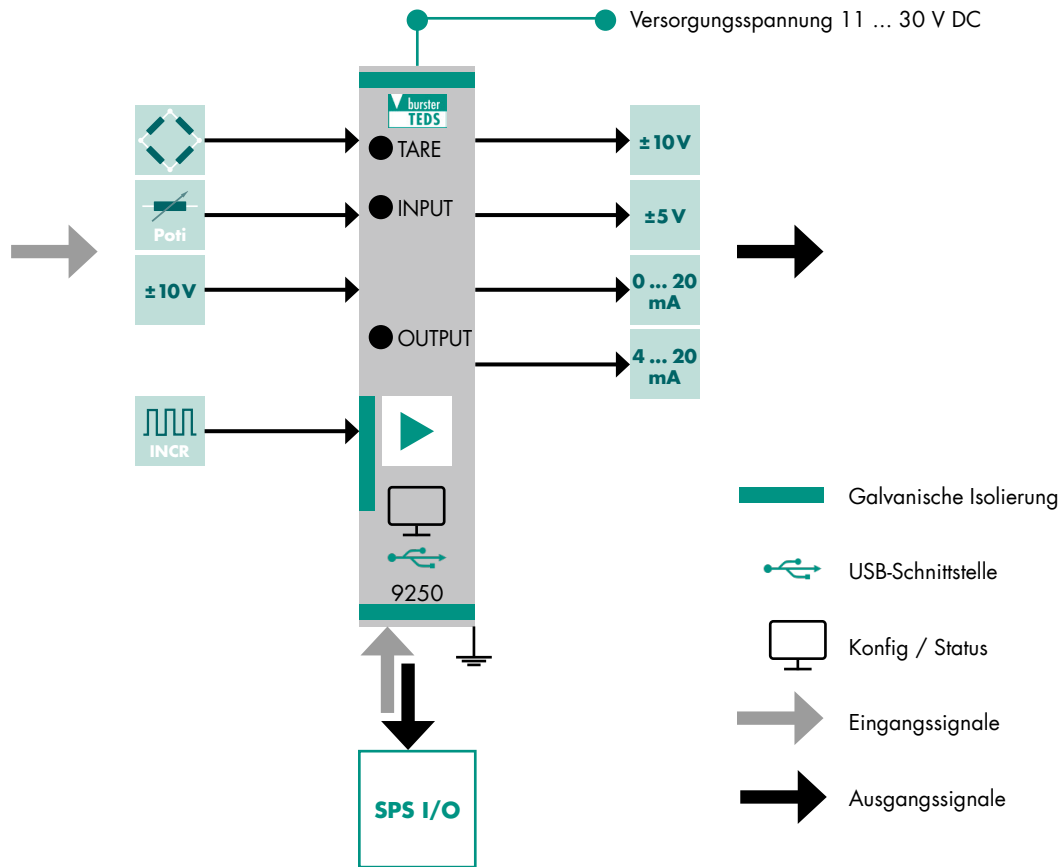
Versorgungsspannung 11 ... 30 V DC

burster
TEDS

Poti

±10V

TARE

INPUT

OUTPUT

INCR

9250

±10V

±5V

0 ... 20 mA

4 ... 20 mA

SPS I/O

Galvanische Isolierung

USB-Schnittstelle

Konfig / Status

Eingangssignale

Ausgangssignale